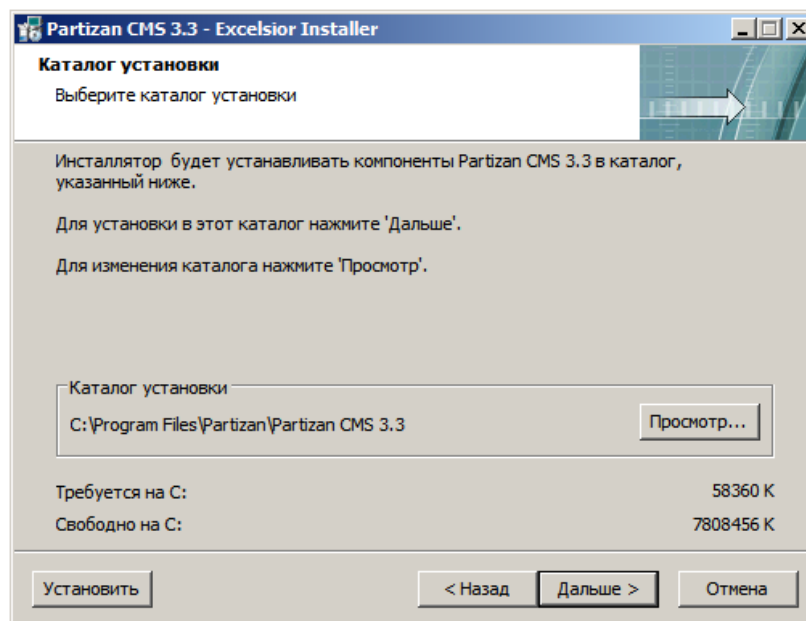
Partizan CMS 3.3 - Excelsior Installer

Каталог установки

Выберите каталог установки

Инсталлятор будет устанавливать компоненты Partizan CMS 3.3 в каталог, указанный ниже.

Для установки в этот каталог нажмите 'Дальше'.

Для изменения каталога нажмите 'Просмотр'.

Каталог установки

C:\Program Files\Partizan\Partizan CMS 3.3

Просмотр...

Требуется на C: 58360 K

Свободно на C: 7808456 K

Установить

< Назад

Дальше >

Отмена